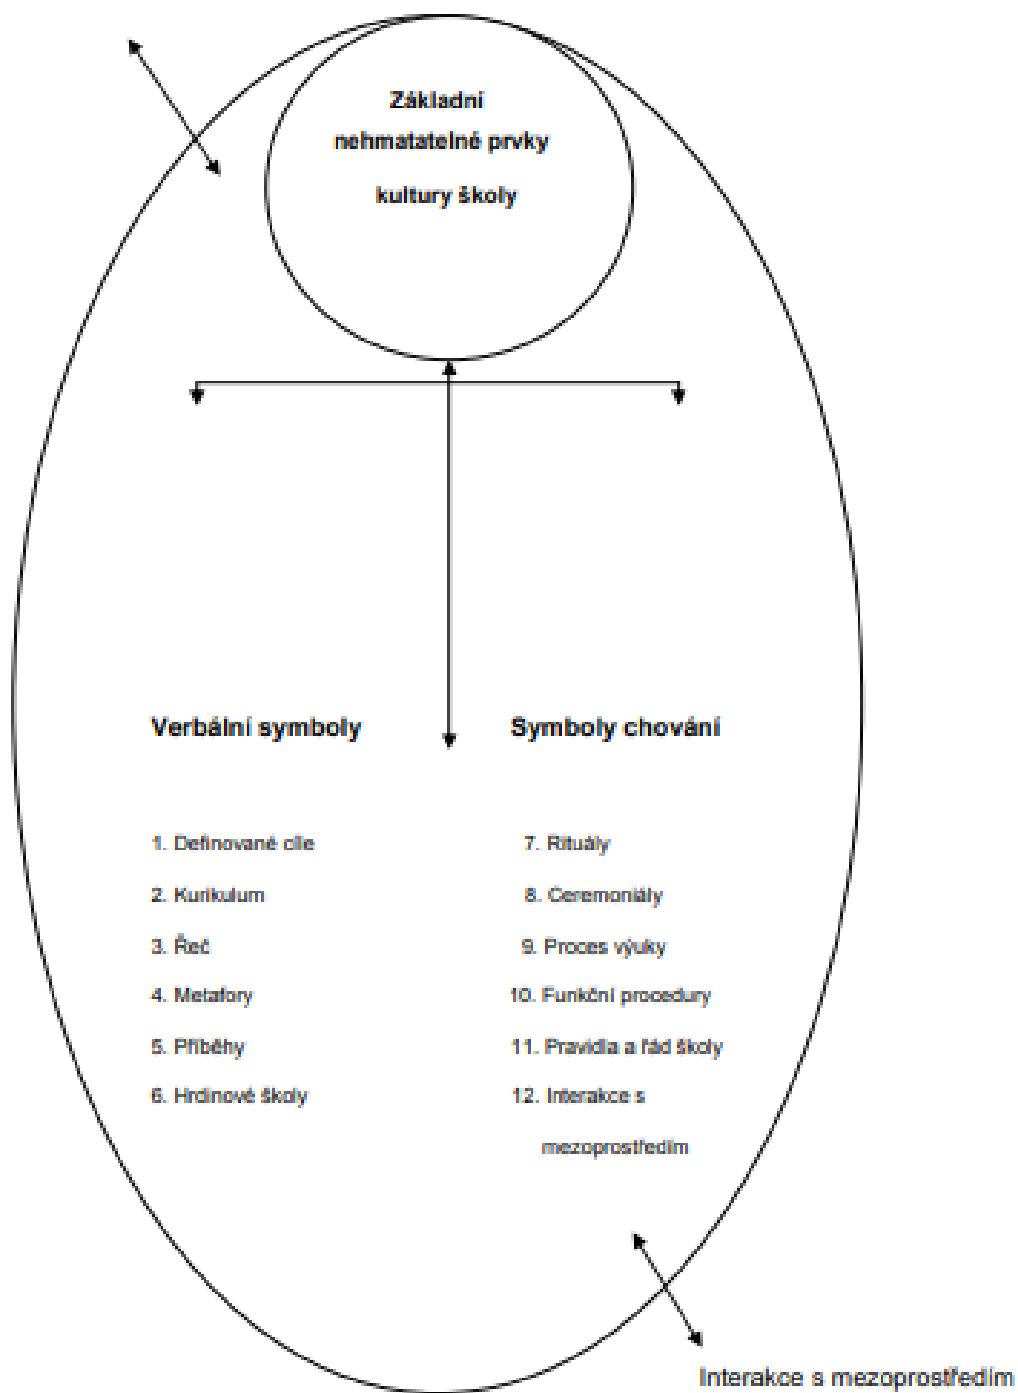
Základní nehmatatelné prvky kultury školy

Verbální symboly

Symboly chování

1. Definované cíle
2. Kurikulum
3. Řeč
4. Metafory
5. Příběhy
6. Hrdinové školy

7. Rituály
8. Ceremoniály
9. Proces výuky
10. Funkční procedury
11. Pravidla a řád školy
12. Interakce s mezoprostředím

Interakce s mezoprostředím